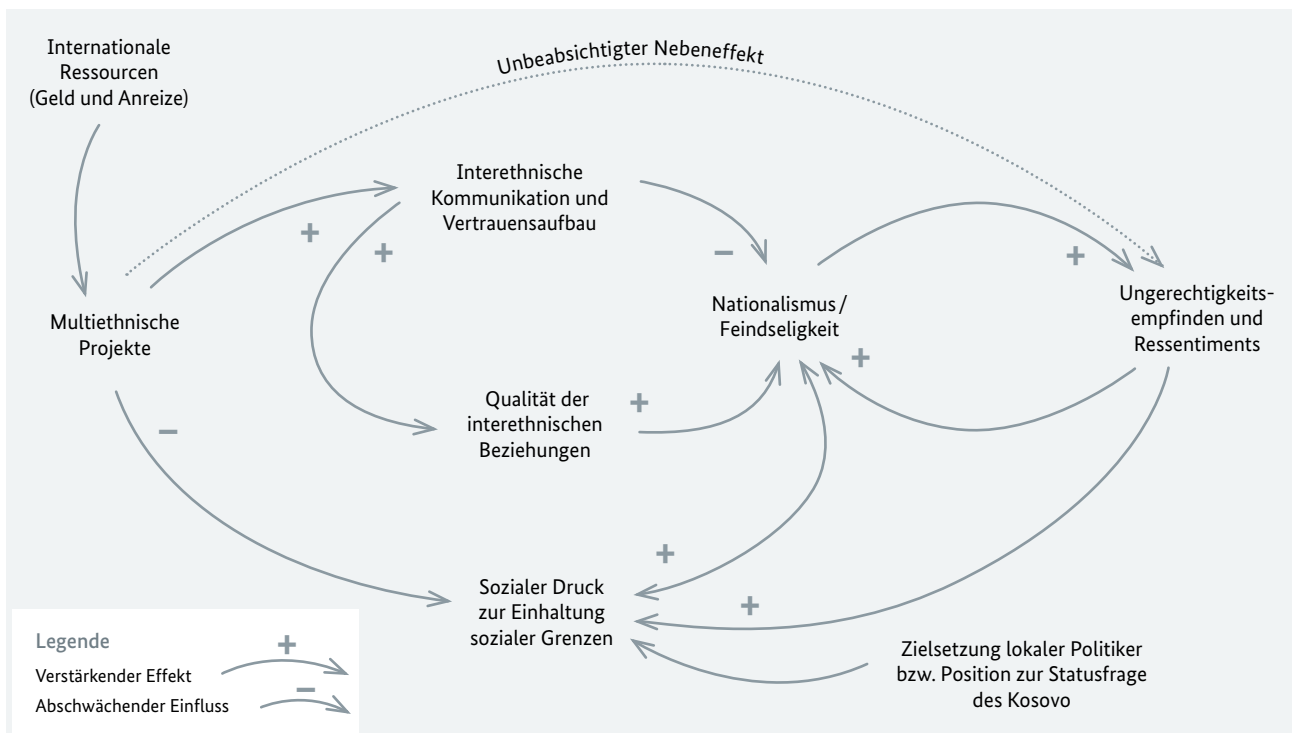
Internationale Ressourcen (Geld und Anreize)

Unbeabsichtigter Nebeneffekt

Interethnische Kommunikation und Vertrauensaufbau

+

+

−

+

Multiethnische Projekte

Nationalismus / Feindseligkeit

Ungerechtigkeitsempfinden und Ressentiments

+

Qualität der interethnischen Beziehungen

+

−

+

Sozialer Druck zur Einhaltung sozialer Grenzen

+

Legende

Verstärkender Effekt +

Abschwächender Einfluss −

Zielsetzung lokaler Politiker bzw. Position zur Statusfrage des Kosovo